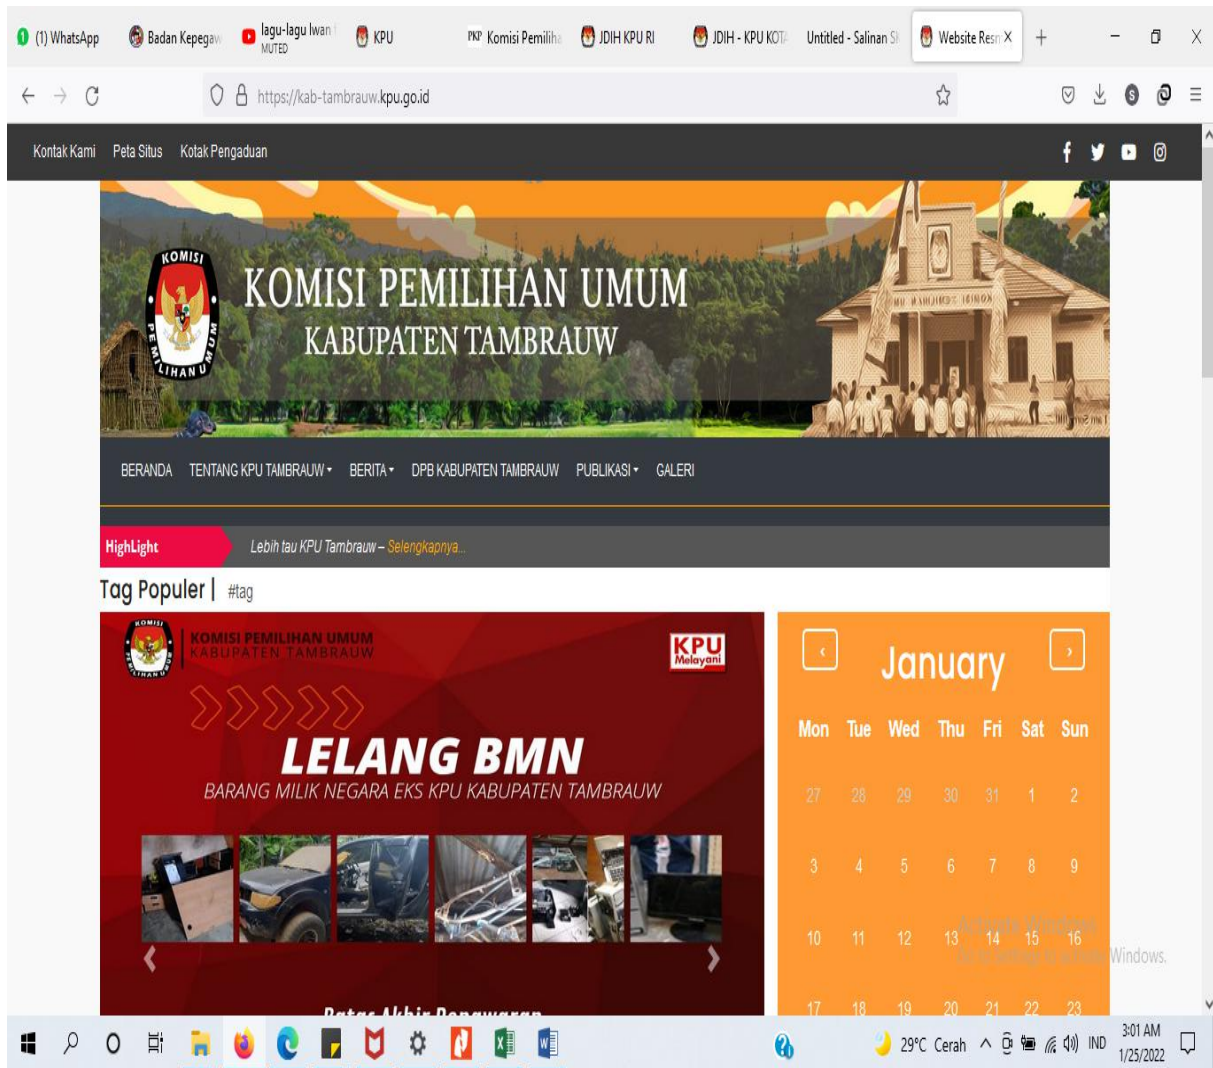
(1) WhatsApp | Badan Kepegaw | lagu-lagu Iwan MUTED | KPU | PKP Komisi Pemiliha | JDIH KPU RI | JDIH - KPU KOTA | Untitled - Salinan S | Website Resm X | +

https://kab-tambrauw.kpu.go.id

Kontak Kami Peta Situs Kotak Pengaduan

KOMISI PEMILIHAN UMUM
KOMISI PEMILIHAN UMUM
KABUPATEN TAMBRAUW

BERANDA TENTANG KPU TAMBRAUW ▾ BERITA ▾ DPB KABUPATEN TAMBRAUW PUBLIKASI ▾ GALERI

HighLight Lebih tau KPU Tambrauw – Selengkapnya...

Tag Populer | #tag

KOMISI PEMILIHAN UMUM
KABUPATEN TAMBRAUW
KPU Melayani
LELANG BMN
BARANG MILIK NEGARA EKS KPU KABUPATEN TAMBRAUW
Batas Akhir Penawaran

‹ January ›

| Mon | Tue | Wed | Thu | Fri | Sat | Sun |
|---|---|---|---|---|---|---|
| 27 | 28 | 29 | 30 | 31 | 1 | 2 |
| 3 | 4 | 5 | 6 | 7 | 8 | 9 |
| 10 | 11 | 12 | 13 | 14 | 15 | 16 |
| 17 | 18 | 19 | 20 | 21 | 22 | 23 |

Activate Windows
Go to Settings to activate Windows.

29°C Cerah IND 3:01 AM 1/25/2022